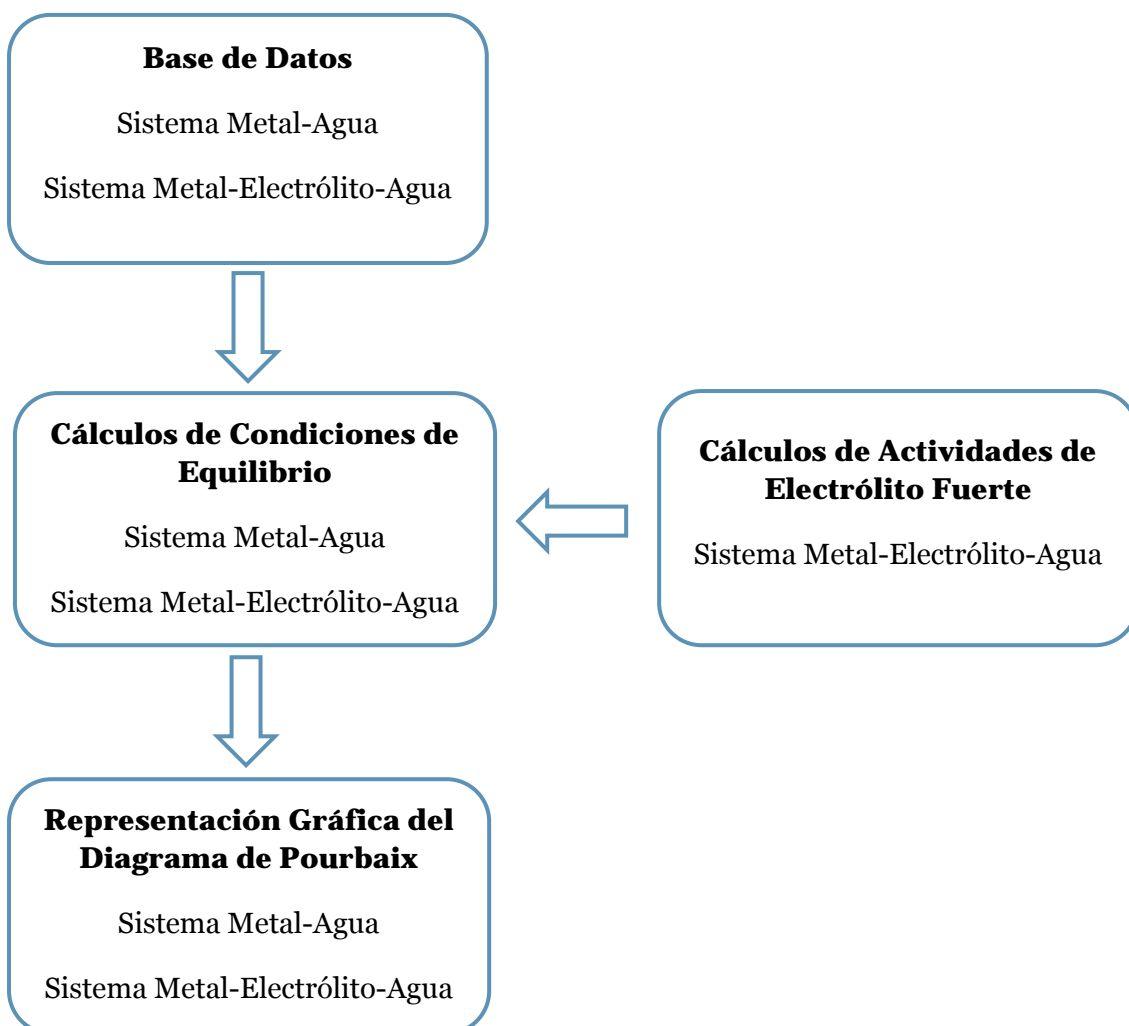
**Base de Datos**

Sistema Metal-Agua

Sistema Metal-Electrólito-Agua

**Cálculos de Condiciones de Equilibrio**

Sistema Metal-Agua

Sistema Metal-Electrólito-Agua

**Cálculos de Actividades de Electrólito Fuerte**

Sistema Metal-Electrólito-Agua

**Representación Gráfica del Diagrama de Pourbaix**

Sistema Metal-Agua

Sistema Metal-Electrólito-Agua